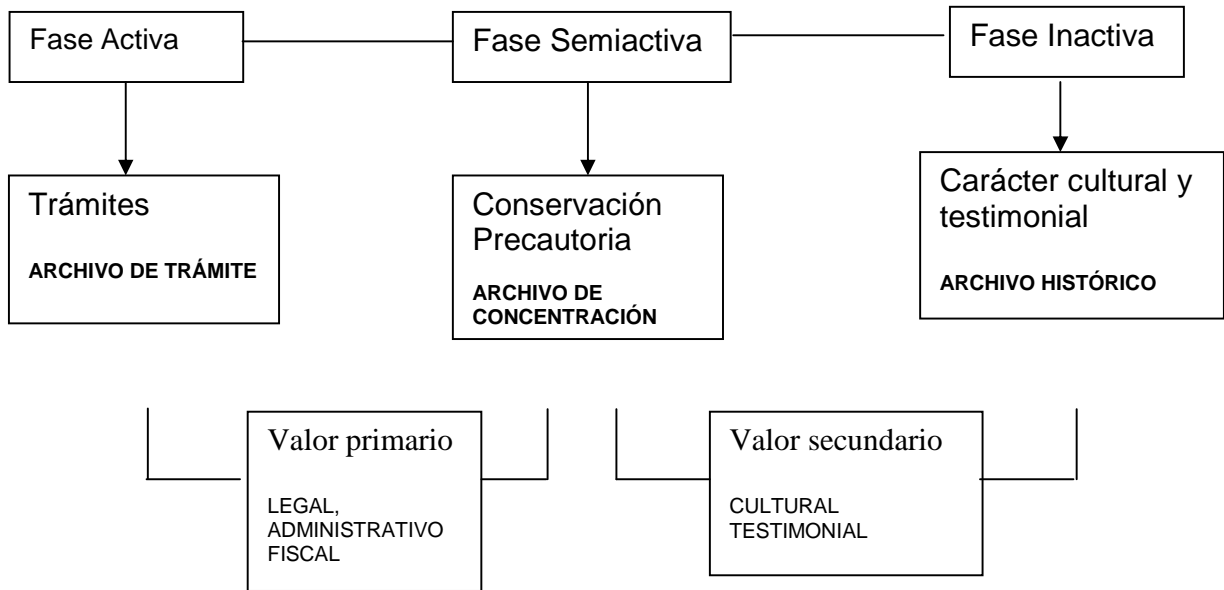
Fase Activa

Fase Semiactiva

Fase Inactiva

Trámites

ARCHIVO DE TRÁMITE

Conservación Precautoria

ARCHIVO DE CONCENTRACIÓN

Carácter cultural y testimonial

ARCHIVO HISTÓRICO

Valor primario

LEGAL, ADMINISTRATIVO FISCAL

Valor secundario

CULTURAL TESTIMONIAL